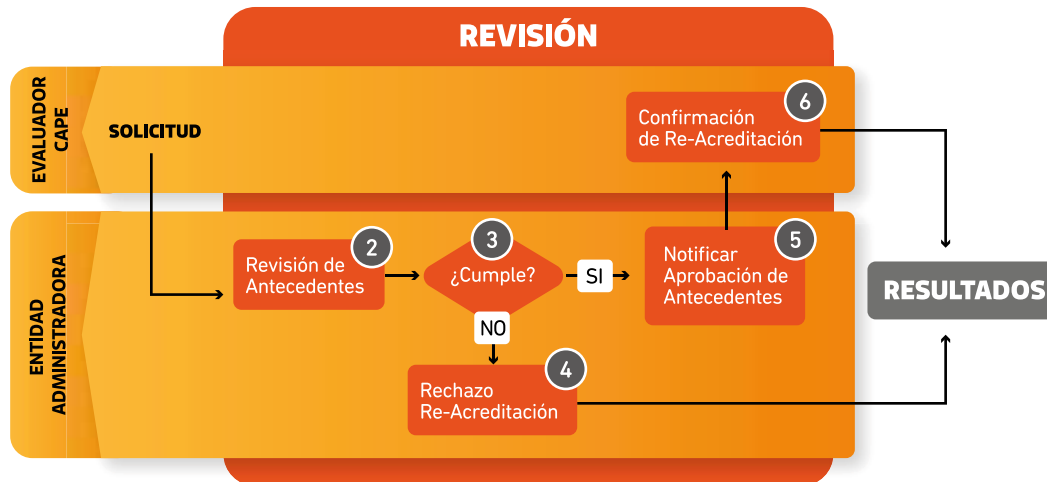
REVISIÓN

EVALUADOR CAPE

SOLICITUD

6
Confirmación de Re-Acreditación

ENTIDAD ADMINISTRADORA

2
Revisión de Antecedentes

3
¿Cumple?

SI

NO

5
Notificar Aprobación de Antecedentes

4
Rechazo Re-Acreditación

RESULTADOS